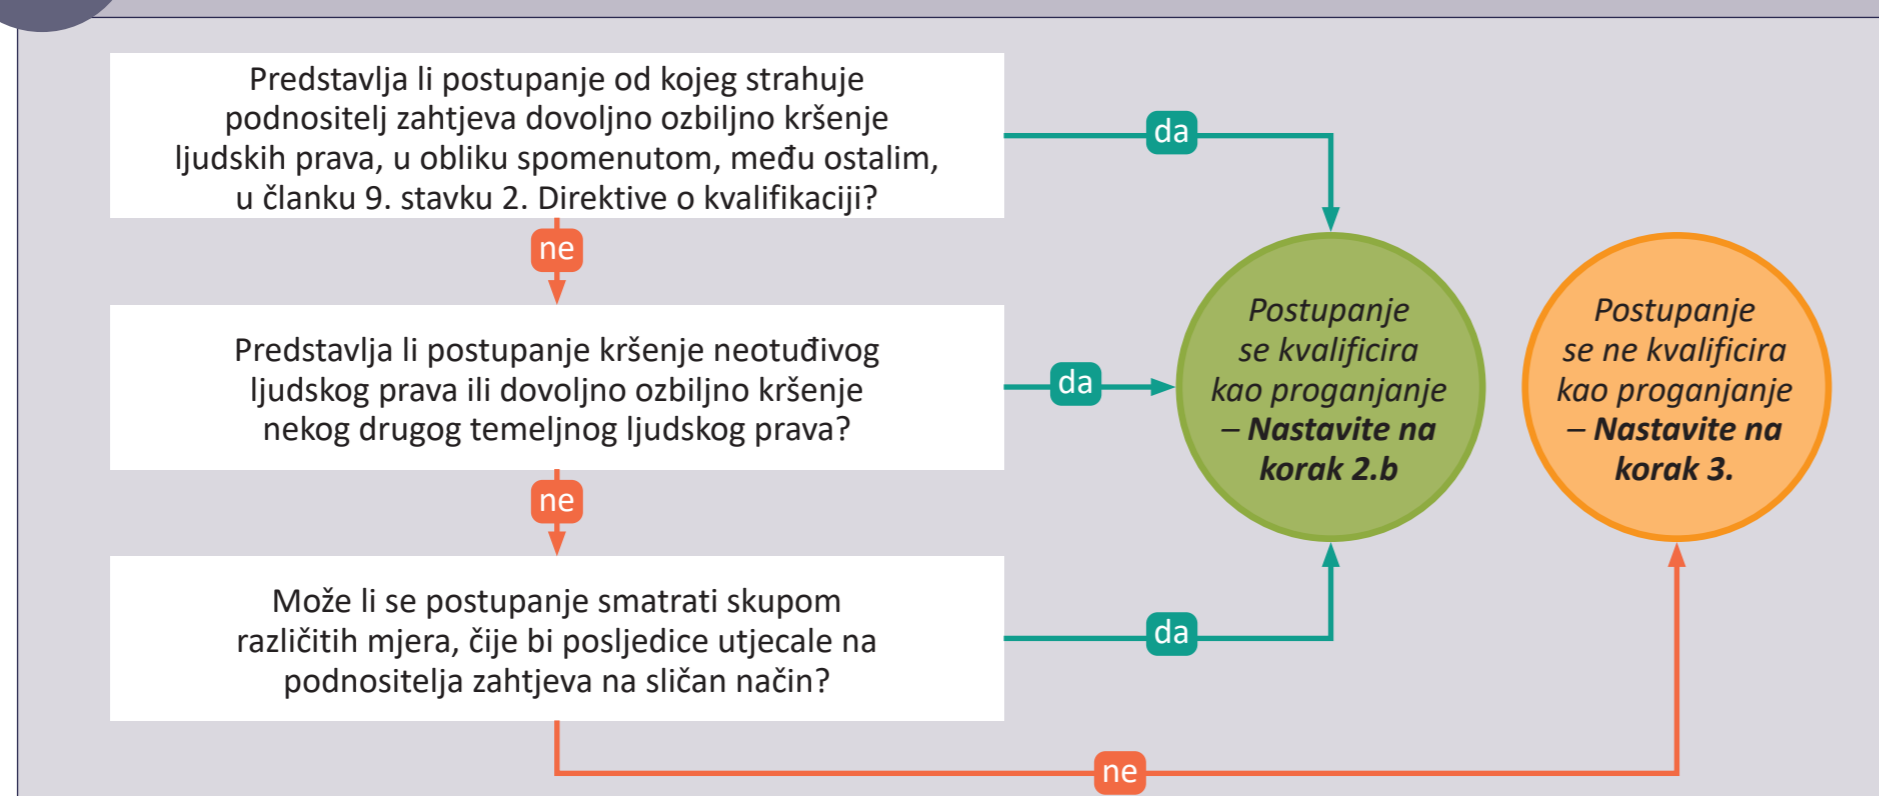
Predstavlja li postupanje od kojeg strahuje podnositelj zahtjeva dovoljno ozbiljno kršenje ljudskih prava, u obliku spomenutom, među ostalim, u članku 9. stavku 2. Direktive o kvalifikaciji?

da

ne

Predstavlja li postupanje kršenje neotuđivog ljudskog prava ili dovoljno ozbiljno kršenje nekog drugog temeljnog ljudskog prava?

da

ne

Može li se postupanje smatrati skupom različitih mjera, čije bi posljedice utjecale na podnositelja zahtjeva na sličan način?

da

ne

Postupanje se kvalificira kao proganjanje – **Nastavite na korak 2.b**

Postupanje se ne kvalificira kao proganjanje – **Nastavite na korak 3.**